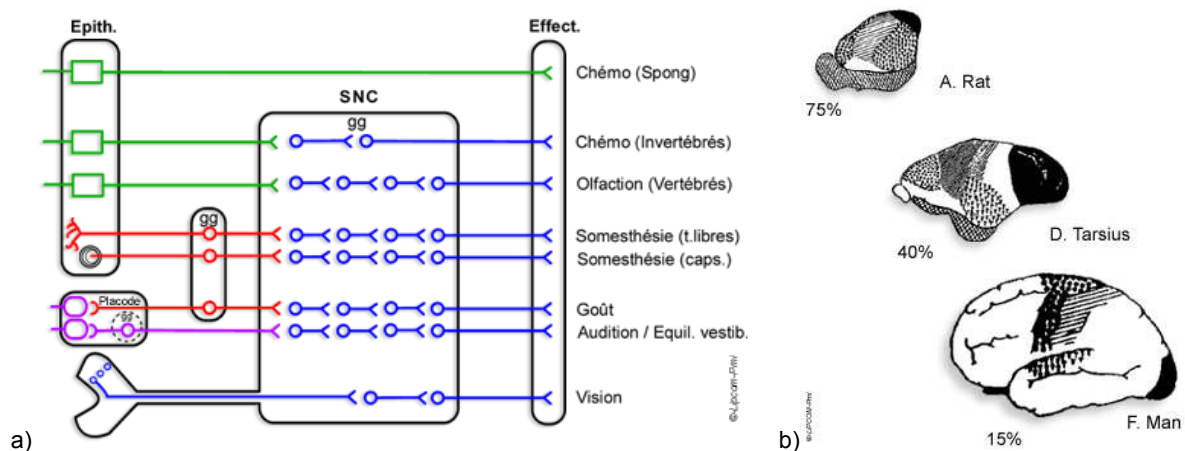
Epith.

Effect.

SNC

gg

gg

Placode

gg

Chémo (Spong)

Chémo (Invertébrés)

Olfaction (Vertébrés)

Somesthésie (t.libres)

Somesthésie (caps.)

Goût

Audition / Equil. vestib.

Vision

©-LPCOM-PMI

a)

A. Rat

75%

D. Tarsius

40%

F. Man

15%

©-LPCOM-PMI

b)